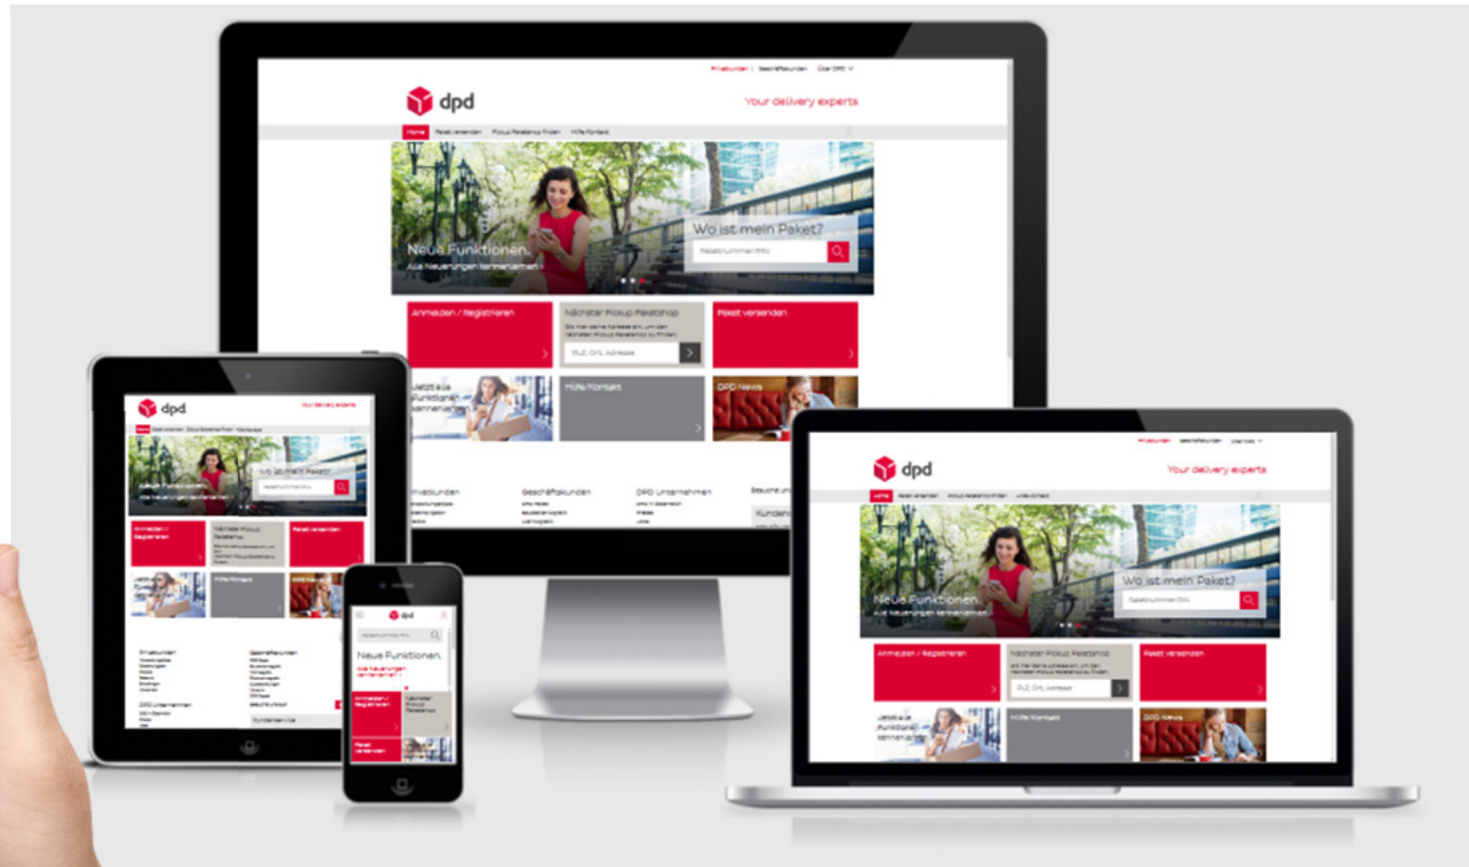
Privatkunden | Geschäftskunden | Über DPD

dpd

Your delivery experts

Home Paket versenden Pickup Paketshop finden Hilfe/Kontakt

Neue Funktionen.
Alle Neuerungen kennenlernen

Wo ist mein Paket?

Paketnummer/Ihre

Anmelden / Registrieren

Nächster Pickup Paketshop

PLZ, Ort, Adresse

Paket versenden

Jetzt alle Funktionen kennenlernen

Hilfe/Kontakt

DPD News

Privatkunden

Geschäftskunden

DPD Unternehmen

Besuche uns

Kunden

dpd

Your delivery experts

Wo ist mein Paket?

Anmelden / Registrieren

Nächster Pickup Paketshop

Paket versenden

Privatkunden

Geschäftskunden

DPD Unternehmen

dpd

Neue Funktionen.
Alle Neuerungen kennenlernen

Anmelden / Registrieren

Nächster Pickup Paketshop

Paket versenden

Privatkunden | Geschäftskunden | Über DPD

dpd

Your delivery experts

Home Paket versenden Pickup Paketshop finden Hilfe/Kontakt

Neue Funktionen.
Alle Neuerungen kennenlernen

Wo ist mein Paket?

Paketnummer/Ihre

Anmelden / Registrieren

Nächster Pickup Paketshop

PLZ, Ort, Adresse

Paket versenden

Jetzt alle Funktionen kennenlernen

Hilfe/Kontakt

DPD News